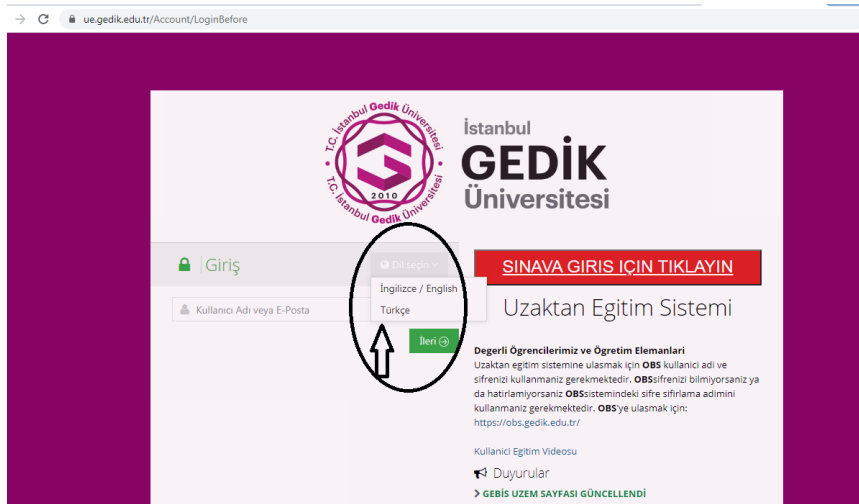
ue.gedik.edu.tr/Account/LoginBefore

T.C. İstanbul Gedik Üniversitesi
2010
T.C. İstanbul Gedik Üniversitesi

İstanbul
GEDİK
Üniversitesi

Giriş

Dil seçin

İngilizce / English
Türkçe

Kullanıcı Adı veya E-Posta

İleri

SINAVA GIRIS IÇIN TIKLAYIN

Uzaktan Egitim Sistemi

Degerli Ögrencilerimiz ve Öğretim Elemanlari
Uzaktan egitim sistemine ulasmak için OBS kullanici adi ve sifrenizi kullanmaniz gerekmektedir. OBSsifrenizi bilmiyorsaniz ya da hatirlamiyorsaniz OBSsistemindeki sifre sifirlama adimini kullanmaniz gerekmektedir. OBS'ye ulasmak için: https://obs.gedik.edu.tr/

Kullanici Egitim Videosu

Duyurular

GEBİS UZEM SAYFASI GÜNCELLENDİ